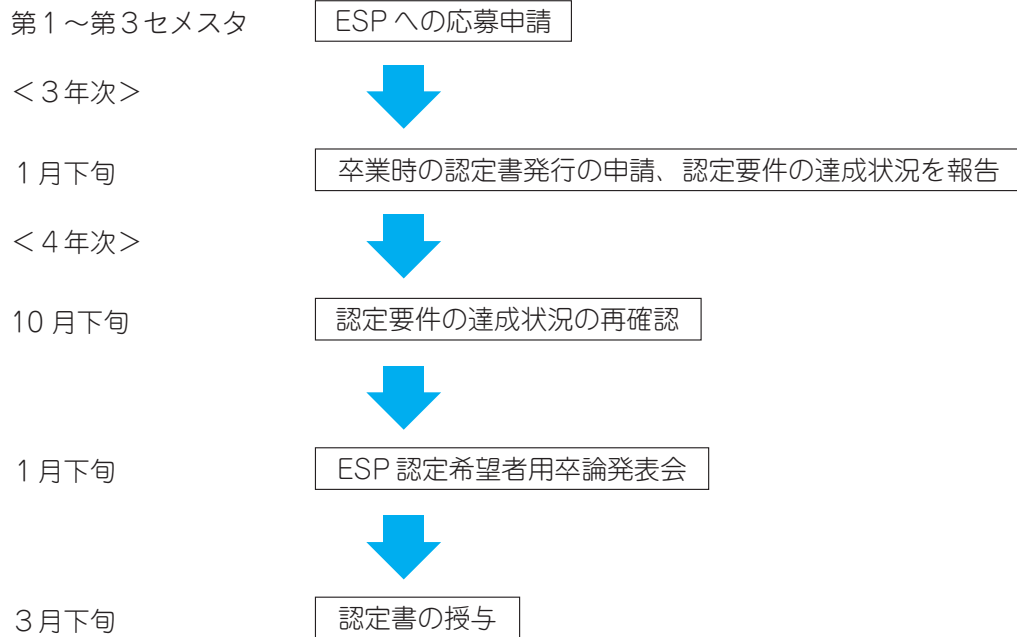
第１～第３セメスタ

ESP への応募申請

＜３年次＞

１月下旬

卒業時の認定書発行の申請、認定要件の達成状況を報告

＜４年次＞

10 月下旬

認定要件の達成状況の再確認

１月下旬

ESP 認定希望者用卒論発表会

３月下旬

認定書の授与